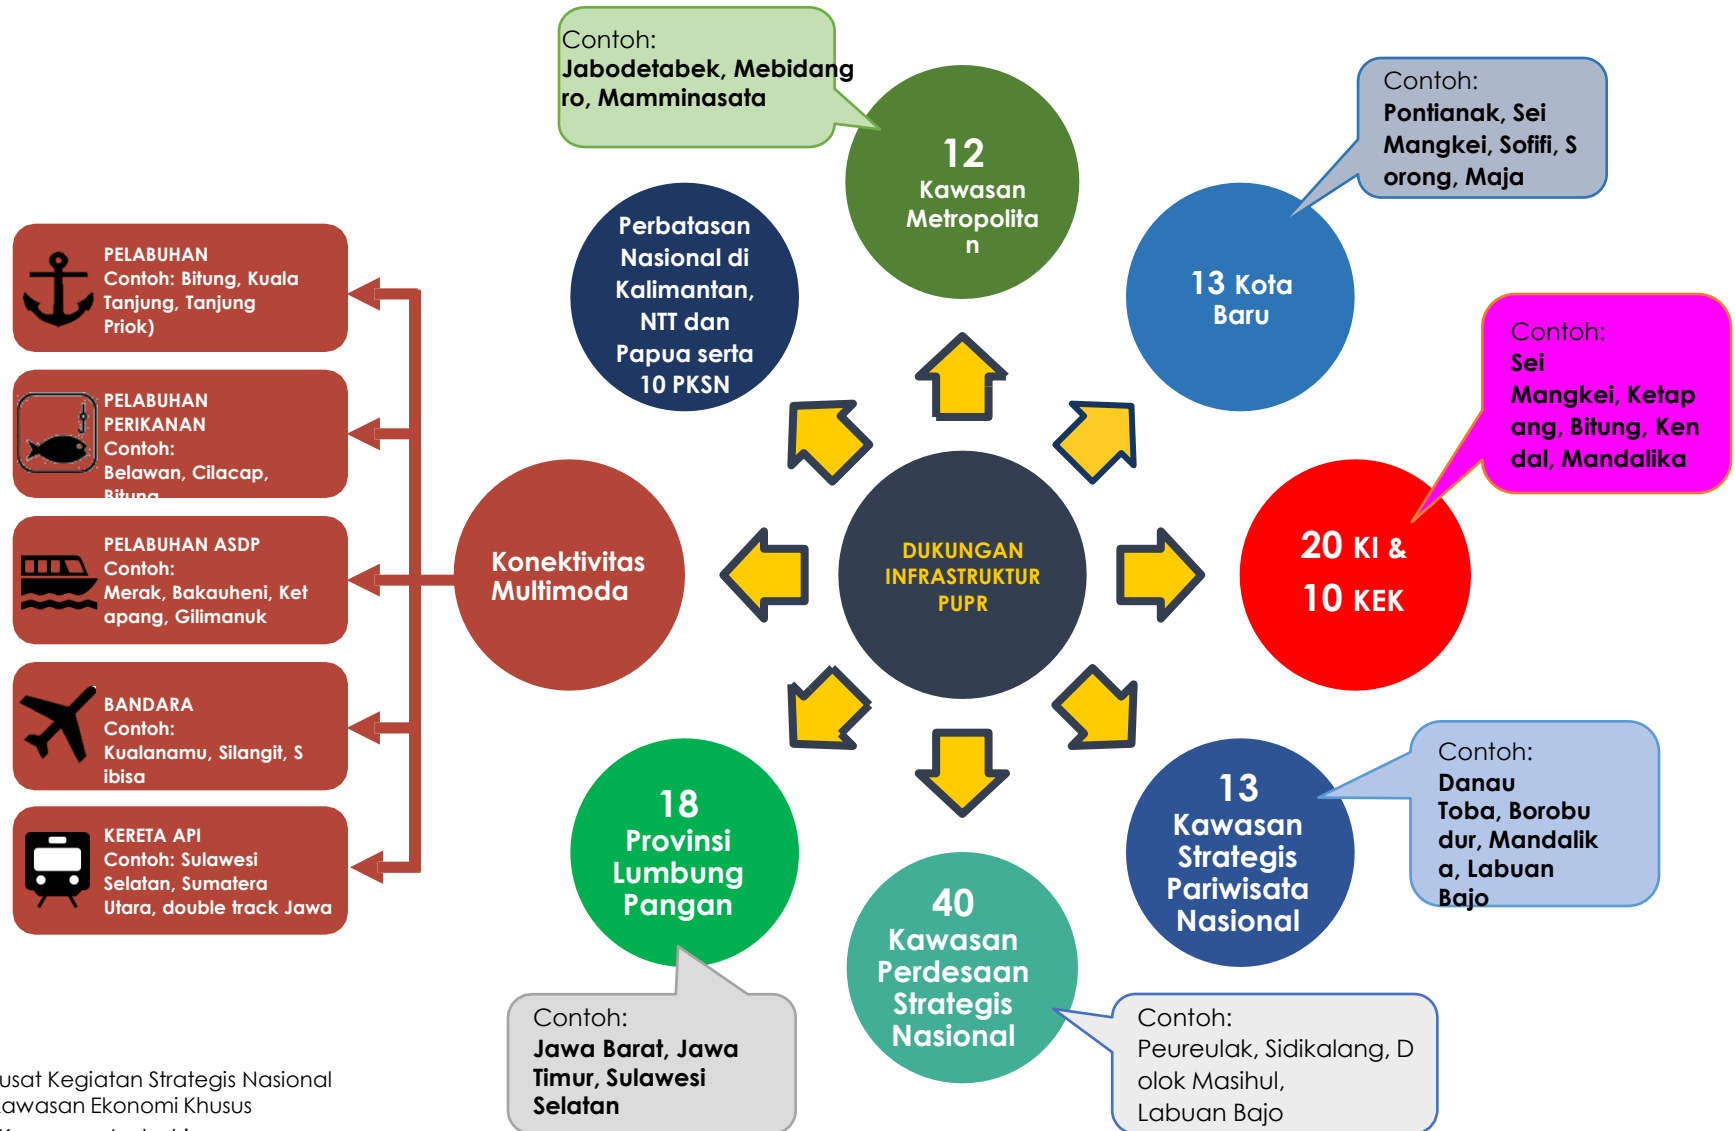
Contoh:
Jabodetabek, Mebidangro, Mamminasata

12
Kawasan Metropolitan

Contoh:
Pontianak, Sei Mangkei, Sofifi, Sorong, Maja

13 Kota Baru

Perbatasan Nasional di Kalimantan, NTT dan Papua serta 10 PKSN

Contoh:
Sei Mangkei, Ketapang, Bitung, Kendal, Mandalika

20 KI &
10 KEK

PELABUHAN
Contoh: Bitung, Kuala Tanjung, Tanjung Priok)

PELABUHAN PERIKANAN
Contoh:
Belawan, Cilacap, Bitung

PELABUHAN ASDP
Contoh:
Merak, Bakauheni, Ketapang, Gilimanuk

BANDARA
Contoh:
Kualanamu, Silangit, Sibisa

KERETA API
Contoh: Sulawesi Selatan, Sumatera Utara, double track Jawa

Konektivitas Multimoda

DUKUNGAN INFRASTRUKTUR PUPR

18
Provinsi Lumbung Pangan

40
Kawasan Perdesaan Strategis Nasional

13
Kawasan Strategis Pariwisata Nasional

Contoh:
Danau Toba, Borobudur, Mandalika, Labuan Bajo

Contoh:
Jawa Barat, Jawa Timur, Sulawesi Selatan

Contoh:
Peureulak, Sidikalang, Dolok Masihul, Labuan Bajo

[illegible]usat Kegiatan Strategis Nasional
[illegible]awasan Ekonomi Khusus
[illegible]